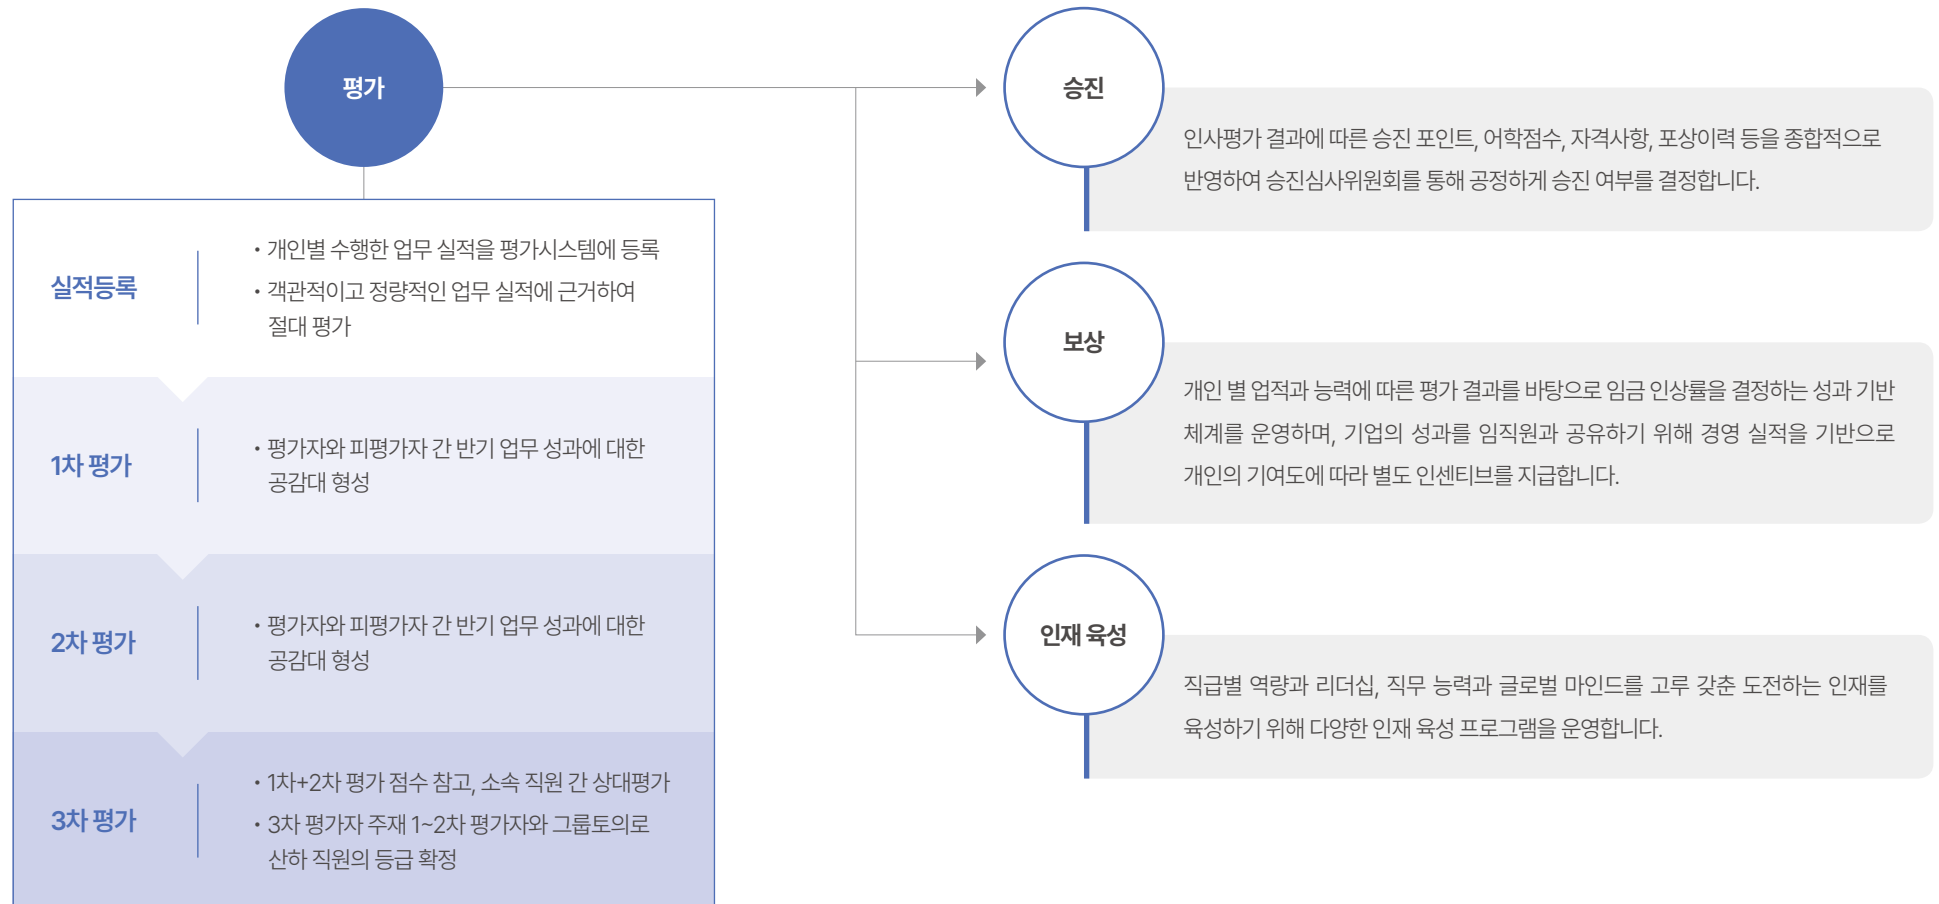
평가

실적등록

• 개인별 수행한 업무 실적을 평가시스템에 등록
• 객관적이고 정량적인 업무 실적에 근거하여 절대 평가

1차 평가

• 평가자와 피평가자 간 반기 업무 성과에 대한 공감대 형성

2차 평가

• 평가자와 피평가자 간 반기 업무 성과에 대한 공감대 형성

3차 평가

• 1차+2차 평가 점수 참고, 소속 직원 간 상대평가
• 3차 평가자 주재 1~2차 평가자와 그룹토의로 산하 직원의 등급 확정

승진

인사평가 결과에 따른 승진 포인트, 어학점수, 자격사항, 포상이력 등을 종합적으로 반영하여 승진심사위원회를 통해 공정하게 승진 여부를 결정합니다.

보상

개인 별 업적과 능력에 따른 평가 결과를 바탕으로 임금 인상률을 결정하는 성과 기반 체계를 운영하며, 기업의 성과를 임직원과 공유하기 위해 경영 실적을 기반으로 개인의 기여도에 따라 별도 인센티브를 지급합니다.

인재 육성

직급별 역량과 리더십, 직무 능력과 글로벌 마인드를 고루 갖춘 도전하는 인재를 육성하기 위해 다양한 인재 육성 프로그램을 운영합니다.